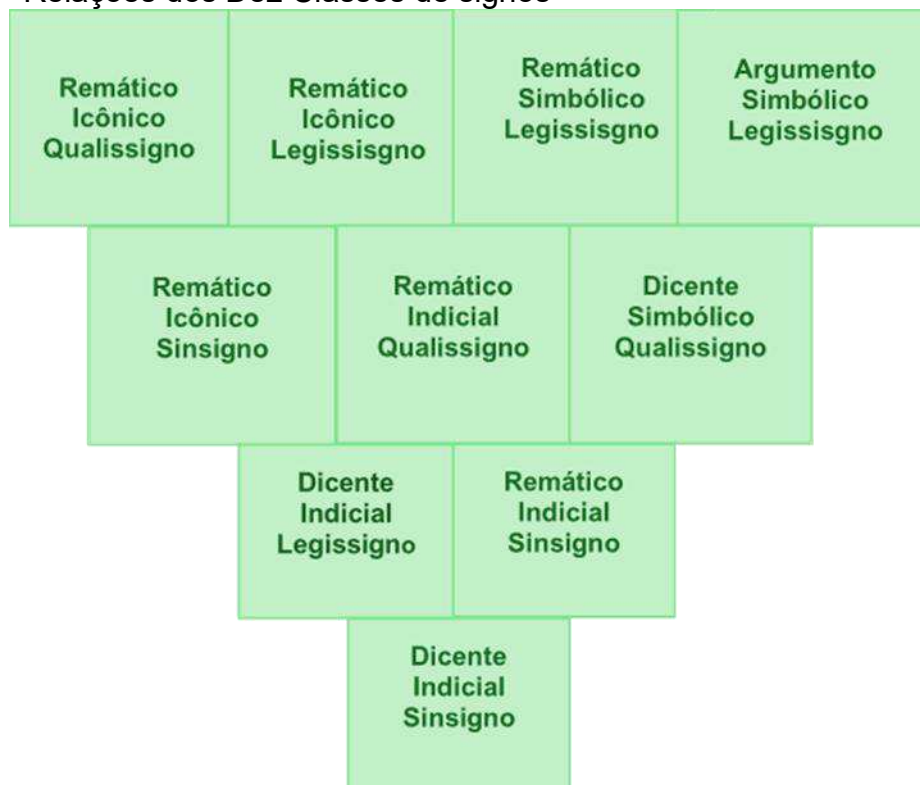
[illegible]

Remático Icônico Qualissigno

Remático Icônico Legissisgno

Remático Simbólico Legissisgno

Argumento Simbólico Legissisgno

Remático Icônico Sinsigno

Remático Indicial Qualissigno

Dicente Simbólico Qualissigno

Dicente Indicial Legissigno

Remático Indicial Sinsigno

Dicente Indicial Sinsigno